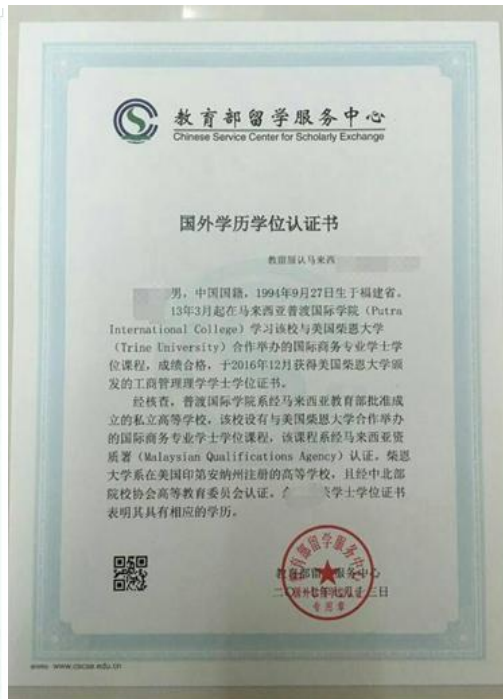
教育部留学服务中心
Chinese Service Center for Scholarly Exchange

国外学历学位认证书

教留服认马来西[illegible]

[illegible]男，中国国籍，1994年9月27日生于福建省。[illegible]13年3月起在马来西亚普渡国际学院（Putra International College）学习该校与美国柴恩大学（Trine University）合作举办的国际商务专业学士学位课程，成绩合格，于2016年12月获得美国柴恩大学颁发的工商管理理学学士学位证书。

经核查，普渡国际学院系经马来西亚教育部批准成立的私立高等学校，该校设有与美国柴恩大学合作举办的国际商务专业学士学位课程，该课程系经马来西亚资质署（Malaysian Qualifications Agency）认证。柴恩大学系在美国印第安纳州注册的高等学校，且经中北部院校协会高等教育委员会认证。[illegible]学士学位证书表明其具有相应的学历。

教育部留学服务中心
二〇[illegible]年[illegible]月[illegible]三日

教育部留学服务中心
专用章

www.cscse.edu.cn